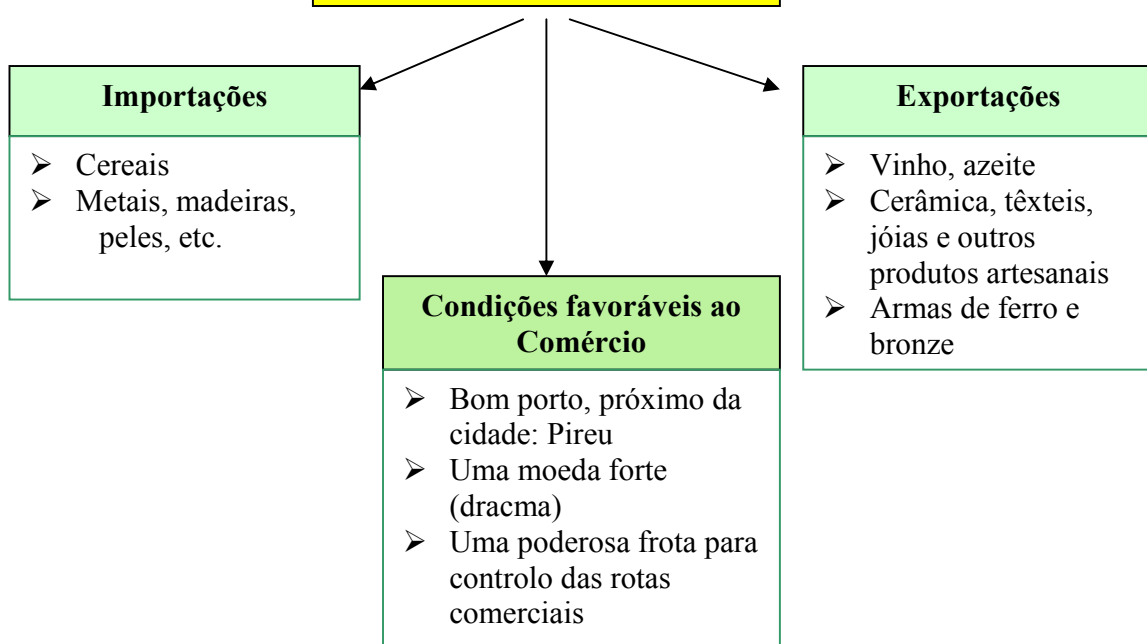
Importações

- Cereais
- Metais, madeiras, peles, etc.

Exportações

- Vinho, azeite
- Cerâmica, têxteis, jóias e outros produtos artesanais
- Armas de ferro e bronze

Condições favoráveis ao Comércio

- Bom porto, próximo da cidade: Pireu
- Uma moeda forte (dracma)
- Uma poderosa frota para controlo das rotas comerciais